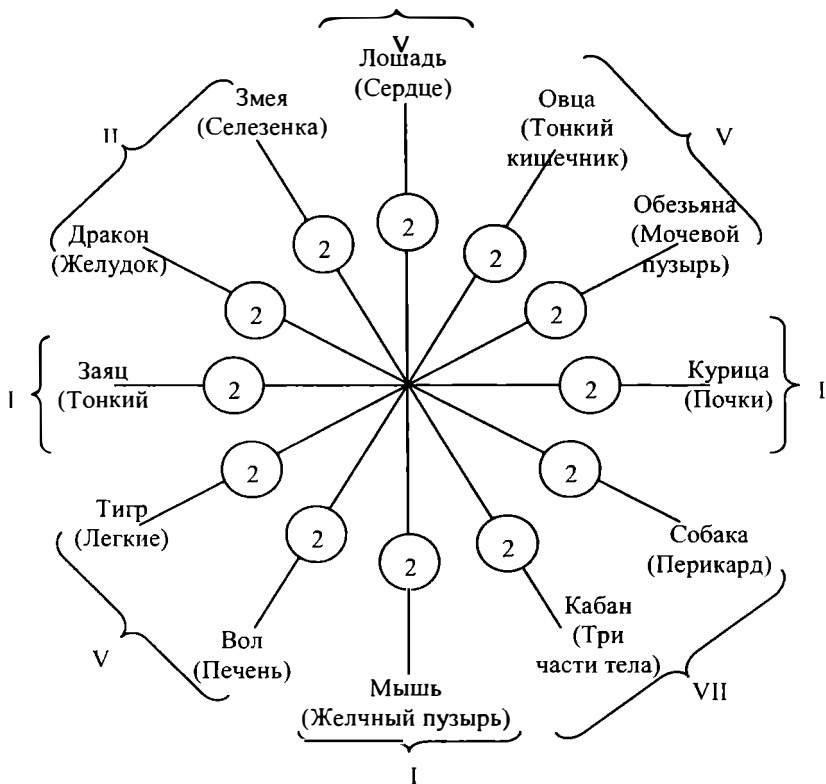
V
Лошадь
(Сердце)

Змея
(Селезенка)

II

Овца
(Тонкий кишечник)

V

Обезьяна
(Мочевой пузырь)

Дракон
(Желудок)

Заяц
(Тонкий

I

Курица
(Почки)

I

Тигр
(Легкие)

Собака
(Перикард)

V

Вол
(Печень)

Кабан
(Три части тела)

VII

Мышь
(Желчный пузырь)

I

2 2 2 2 2 2 2 2 2 2 2 2